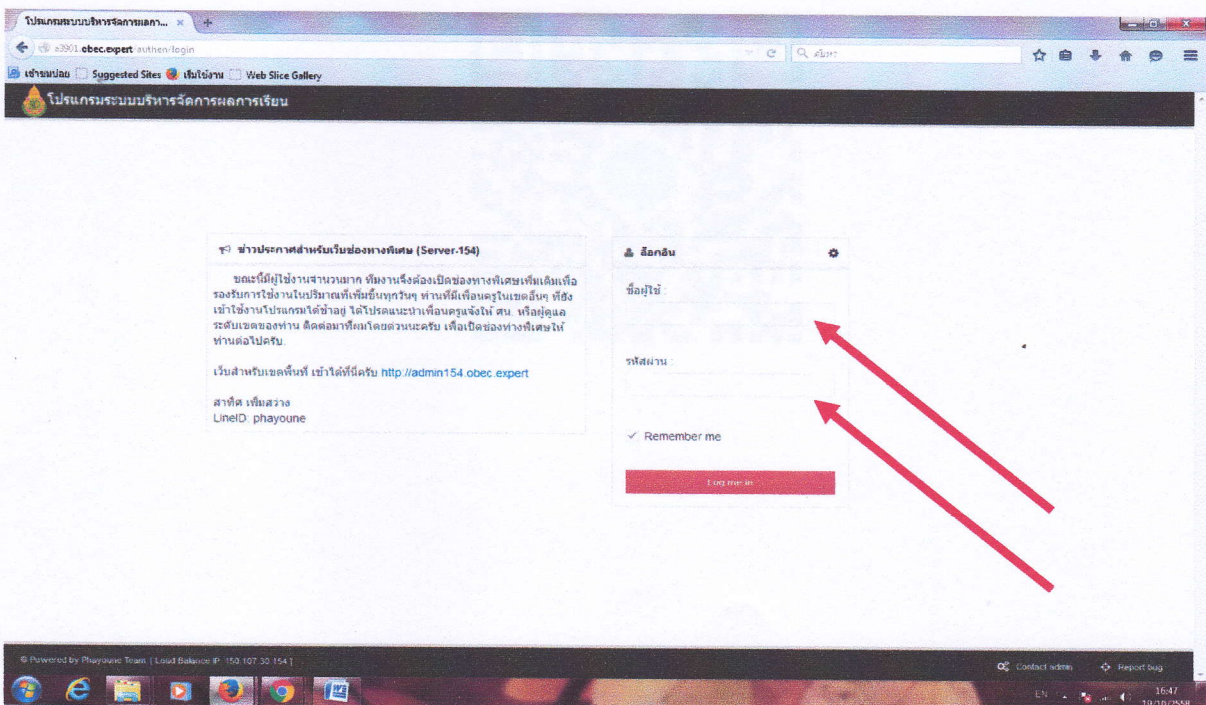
โปรแกรมระบบบริหารจัดการผลกา... ×

a3901.obec.expert/authen/login

ค้นหา

เข้าชมบ่อย Suggested Sites เริ่มใช้งาน Web Slice Gallery

โปรแกรมระบบบริหารจัดการผลการเรียน

ข่าวประกาศสำหรับเว็บช่องทางพิเศษ (Server-154)

ขณะนี้มีผู้ใช้งานจำนวนมาก ทีมงานจึงต้องเปิดช่องทางพิเศษเพิ่มเติมเพื่อรองรับการใช้งานในปริมาณที่เพิ่มขึ้นทุกวันๆ ท่านที่มีเพื่อนครูในเขตอื่นๆ ที่ยังเข้าใช้งานโปรแกรมได้ช้าอยู่ ได้โปรดแนะนำเพื่อนครูแจ้งให้ สน. หรือผู้ดูแลระดับเขตของท่าน ติดต่อมาที่ผมโดยด่วนนะครับ เพื่อเปิดช่องทางพิเศษให้ท่านต่อไปครับ.

เว็บสำหรับเขตพื้นที่ เข้าได้ที่นี่ครับ http://admin154.obec.expert

สาทิศ เพิ่มสว่าง
LineID: phayoune

ล็อกอิน

ชื่อผู้ใช้ :

รหัสผ่าน :

Remember me

Log me in

© Powered by Phayoune Team | Load Balance IP: 150.107.30.154 |

Contact admin

Report bug

EN

16:47
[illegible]